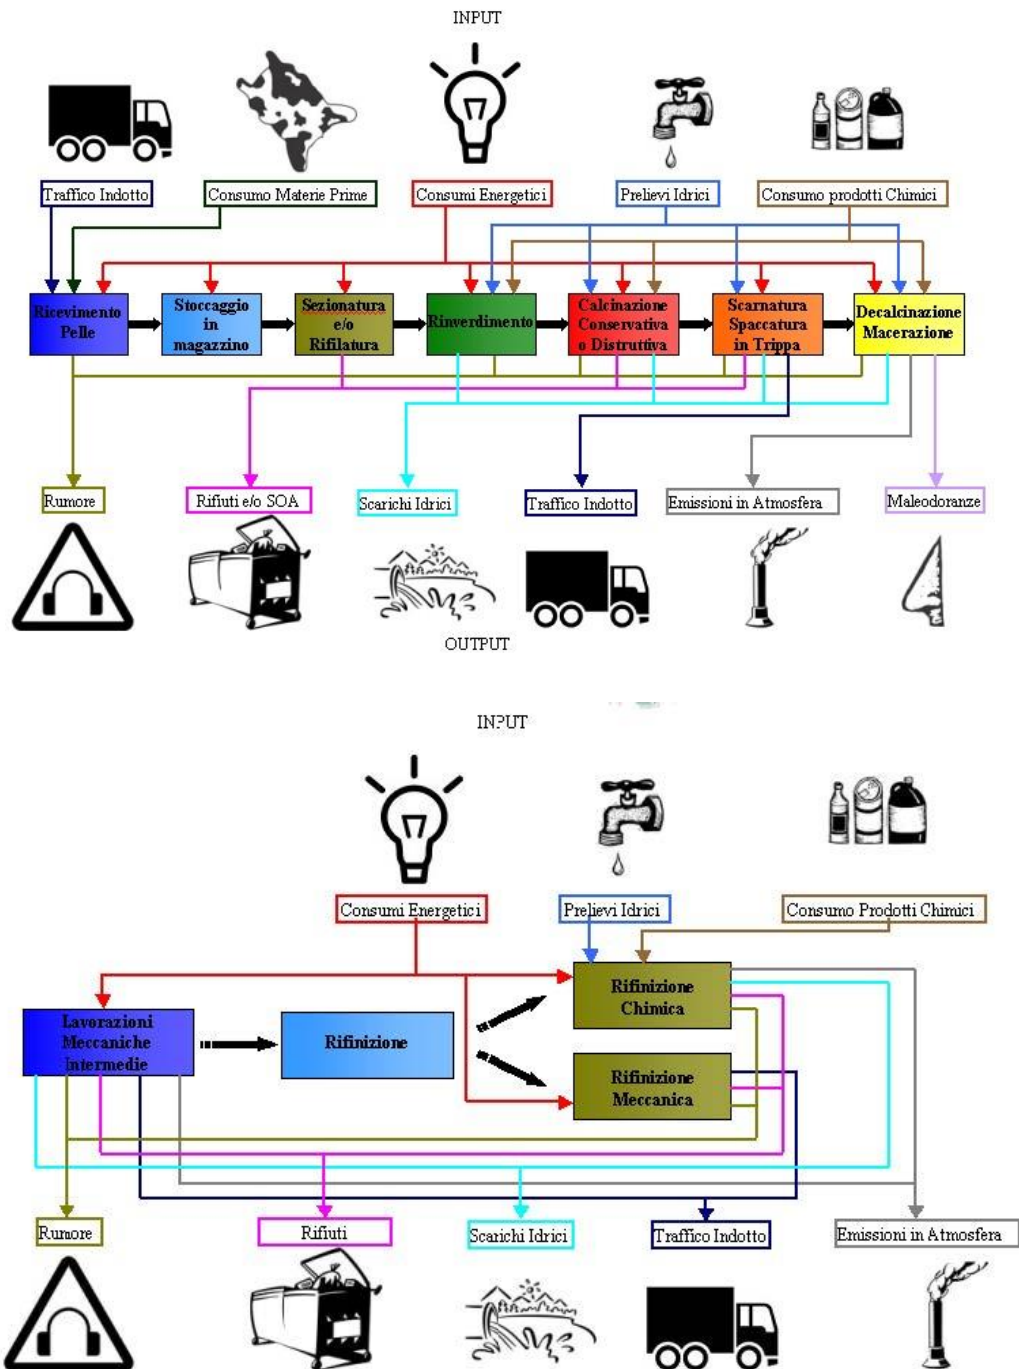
INPUT

Traffico Indotto

Consumo Materie Prime

Consumi Energetici

Prelievi Idrici

Consumo prodotti Chimici

Ricevimento Pelle

Stoccaggio in magazzino

Sezionatura e/o Rifilatura

Rinverdimento

Calcinazione Conservativa o Distruttiva

Scarnatura Spaccatura in Trippa

Decalcinazione Macerazione

Rumore

Rifiuti e/o SOA

Scarichi Idrici

Traffico Indotto

Emissioni in Atmosfera

Maleodoranze

OUTPUT

INPUT

Consumi Energetici

Prelievi Idrici

Consumo Prodotti Chimici

Lavorazioni Meccaniche intermedie

Rifinizione

Rifinizione Chimica

Rifinizione Meccanica

Rumore

Rifiuti

Scarichi Idrici

Traffico Indotto

Emissioni in Atmosfera